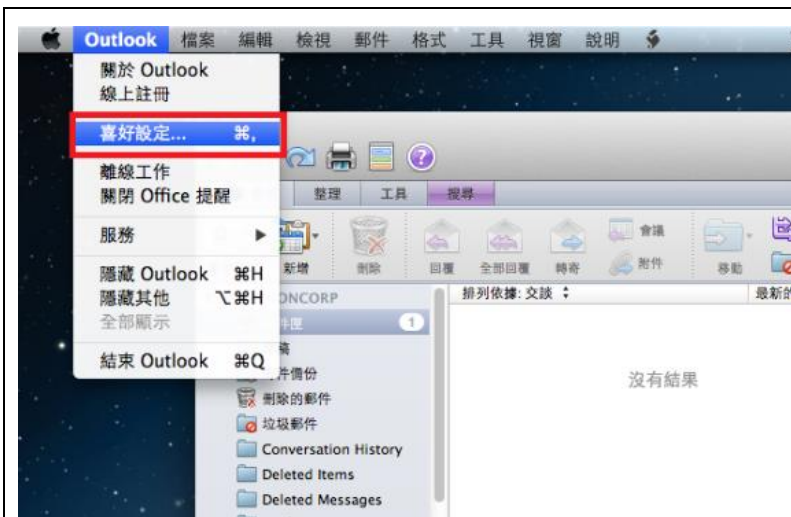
Outlook 檔案 編輯 檢視 郵件 格式 工具 視窗 說明

關於 Outlook
線上註冊

喜好設定... ⌘,

離線工作
關閉 Office 提醒

服務

隱藏 Outlook ⌘H
隱藏其他 ⌥⌘H
全部顯示

結束 Outlook ⌘Q

整理 工具 搜尋

新增 刪除 回覆 全部回覆 轉寄 會議 附件 移動

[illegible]ONCORP
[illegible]件匣 1
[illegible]稿
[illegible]件備份
刪除的郵件
垃圾郵件
Conversation History
Deleted Items
Deleted Messages

排列依據: 交談
最新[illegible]

沒有結果